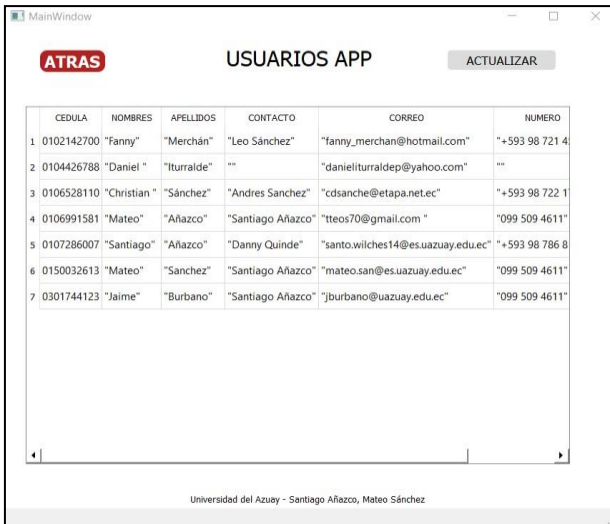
MainWindow

ATRAS

USUARIOS APP

ACTUALIZAR

| | CEDULA | NOMBRES | APELLIDOS | CONTACTO | CORREO | NUMERO |
|---|---|---|---|---|---|---|
| 1 | 0102142700 | "Fanny" | "Merchán" | "Leo Sánchez" | "fanny_merchan@hotmail.com" | "+593 98 721 4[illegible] |
| 2 | 0104426788 | "Daniel " | "Iturralde" | "" | "danieliturraldep@yahoo.com" | "" |
| 3 | 0106528110 | "Christian " | "Sánchez" | "Andres Sanchez" | "cdsanche@etapa.net.ec" | "+593 98 722 1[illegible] |
| 4 | 0106991581 | "Mateo" | "Añazco" | "Santiago Añazco" | "tteos70@gmail.com " | "099 509 4611" |
| 5 | 0107286007 | "Santiago" | "Añazco" | "Danny Quinde" | "santo.wilches14@es.uazuay.edu.ec" | "+593 98 786 8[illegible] |
| 6 | 0150032613 | "Mateo" | "Sanchez" | "Santiago Añazco" | "mateo.san@es.uazuay.edu.ec" | "099 509 4611" |
| 7 | 0301744123 | "Jaime" | "Burbano" | "Santiago Añazco" | "jburbano@uazuay.edu.ec" | "099 509 4611" |

Universidad del Azuay - Santiago Añazco, Mateo Sánchez